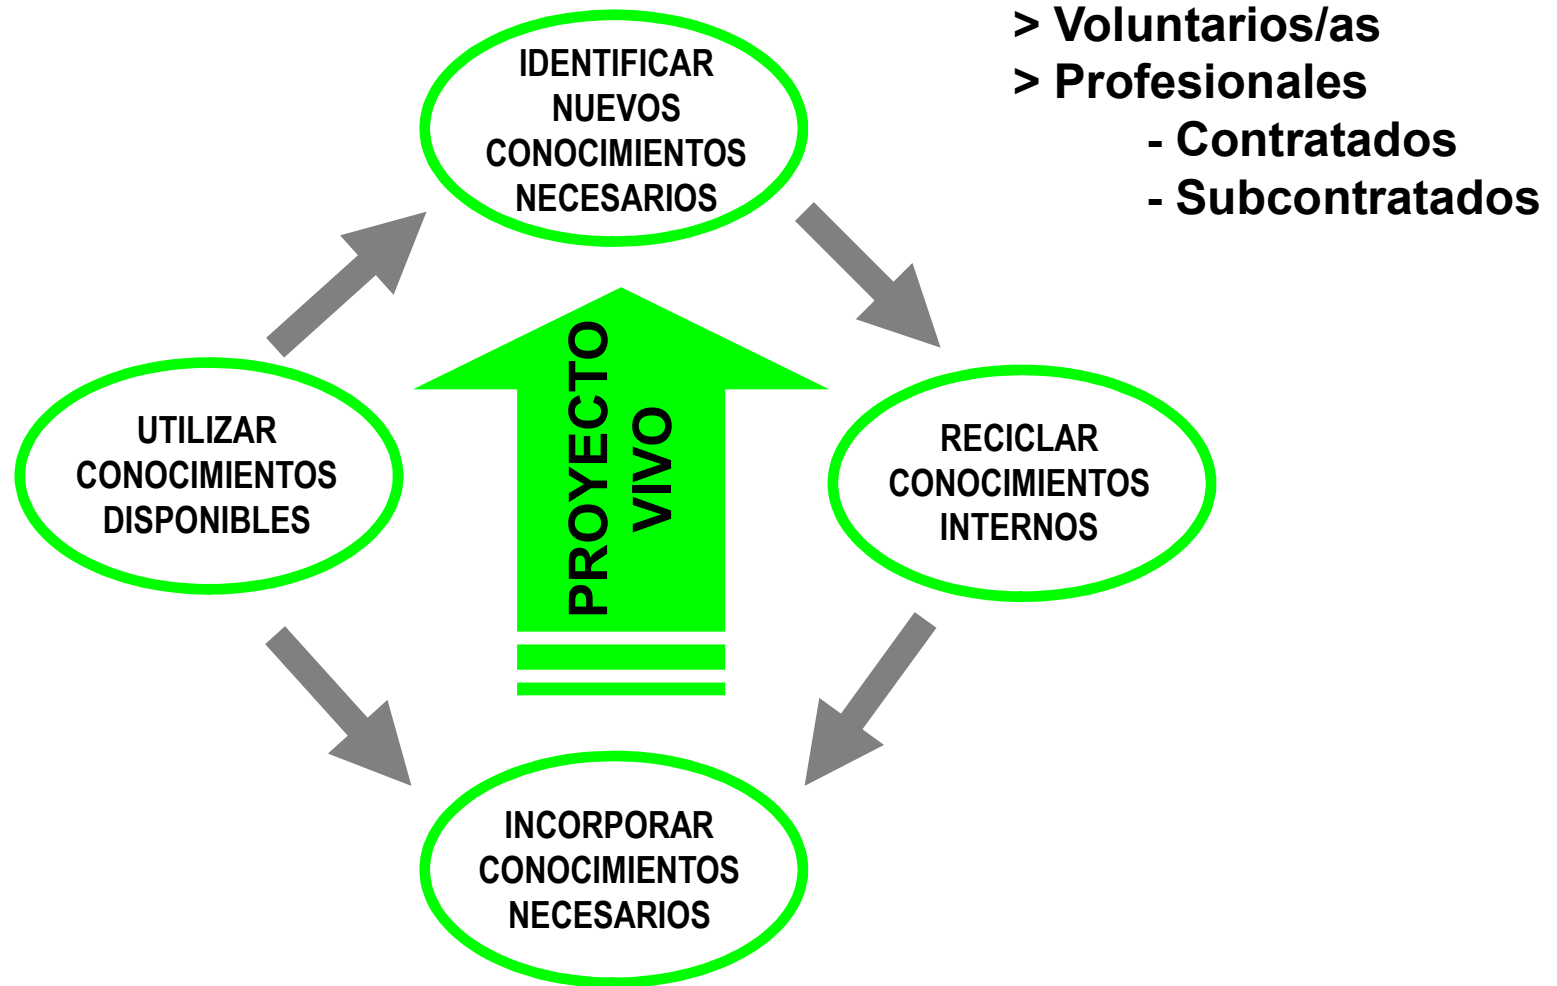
> Voluntarios/as
> Profesionales
- Contratados
- Subcontratados

IDENTIFICAR NUEVOS CONOCIMIENTOS NECESARIOS

UTILIZAR CONOCIMIENTOS DISPONIBLES

PROYECTO VIVO

RECICLAR CONOCIMIENTOS INTERNOS

INCORPORAR CONOCIMIENTOS NECESARIOS